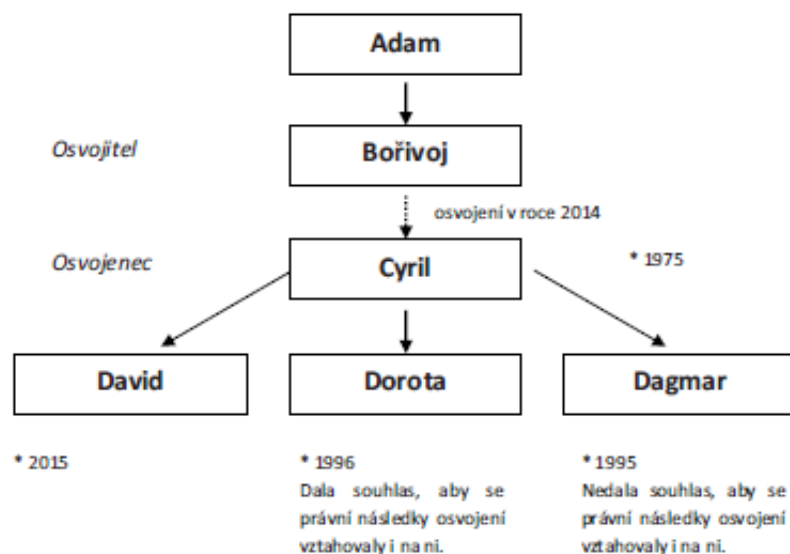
Adam

Osvojitel

Bořivoj

osvojení v roce 2014

Osvojenec

Cyril

* 1975

David

Dorota

Dagmar

* 2015

* 1996
Dala souhlas, aby se právní následky osvojení vztahovaly i na ni.

* 1995
Nedala souhlas, aby se právní následky osvojení vztahovaly i na ni.